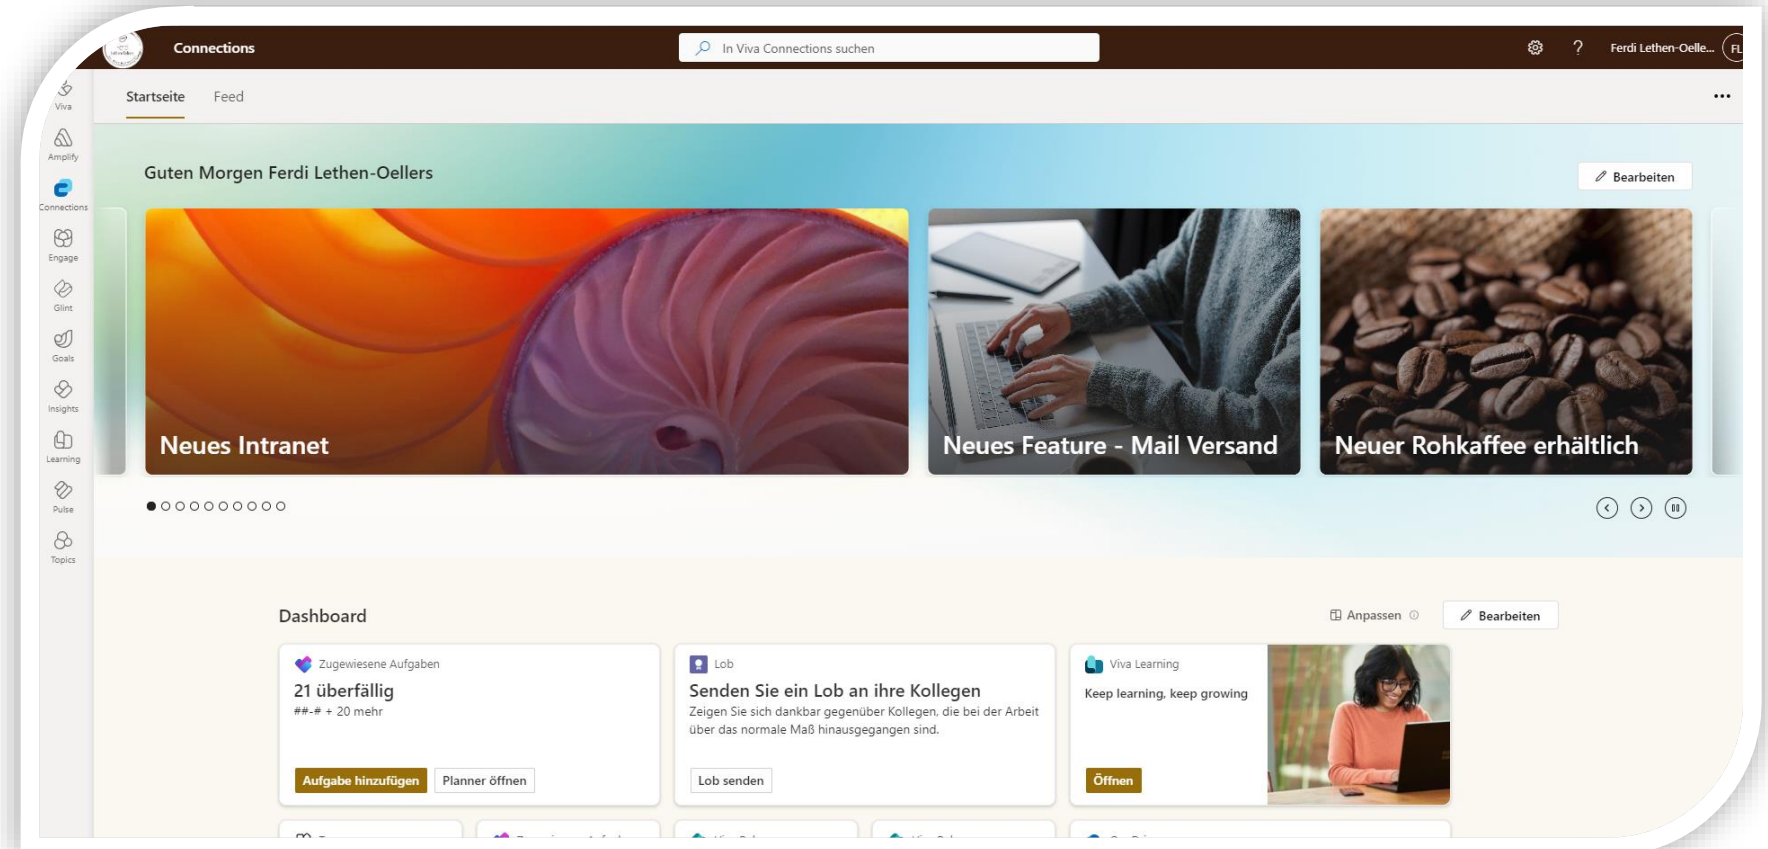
Connections

In Viva Connections suchen

Ferdi Lethen-Oelle... FL

Viva
Amplify
Connections
Engage
Glint
Goals
Insights
Learning
Pulse
Topics

Startseite Feed

...

Guten Morgen Ferdi Lethen-Oellers

Bearbeiten

Neues Intranet

Neues Feature - Mail Versand

Neuer Rohkaffee erhältlich

Dashboard

Anpassen

Bearbeiten

Zugewiesene Aufgaben
21 überfällig
##-# + 20 mehr
Aufgabe hinzufügen
Planner öffnen

Lob
Senden Sie ein Lob an ihre Kollegen
Zeigen Sie sich dankbar gegenüber Kollegen, die bei der Arbeit über das normale Maß hinausgegangen sind.
Lob senden

Viva Learning
Keep learning, keep growing
Öffnen